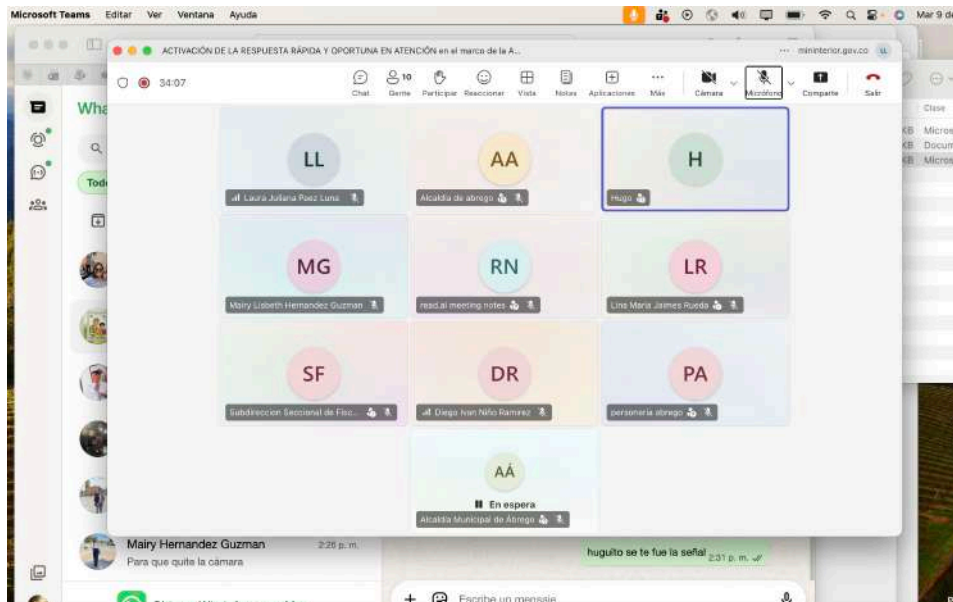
Microsoft Teams Editar Ver Ventana Ayuda

Mar 9 de

ACTIVACIÓN DE LA RESPUESTA RÁPIDA Y OPORTUNA EN ATENCIÓN en el marco de la A...

··· mininterior.gov.co

34:07

Chat Gente 10 Participar Reaccionar Vista Notas Aplicaciones Más Cámara Micrófono Compartir Salir

Wha

Tod

Clase

KB Micros
KB Docum
KB Micros

LL
Laura Juliana Paez Luna

AA
Alcaldia de abrego

H
Hugo

MG
Mairy Lisbeth Hernandez Guzman

RN
read.ai meeting notes

LR
Lina Maria Jaimes Rueda

SF
Subdireccion Seccional de Fisc...

DR
Diego Ivan Niño Ramirez

PA
personeria abrego

AÁ
En espera
Alcaldía Municipal de Ábrego

Mairy Hernandez Guzman 2:26 p. m.
Para que quite la cámara

huguito se te fue la señal 2:31 p. m.

Escribe un mensaje